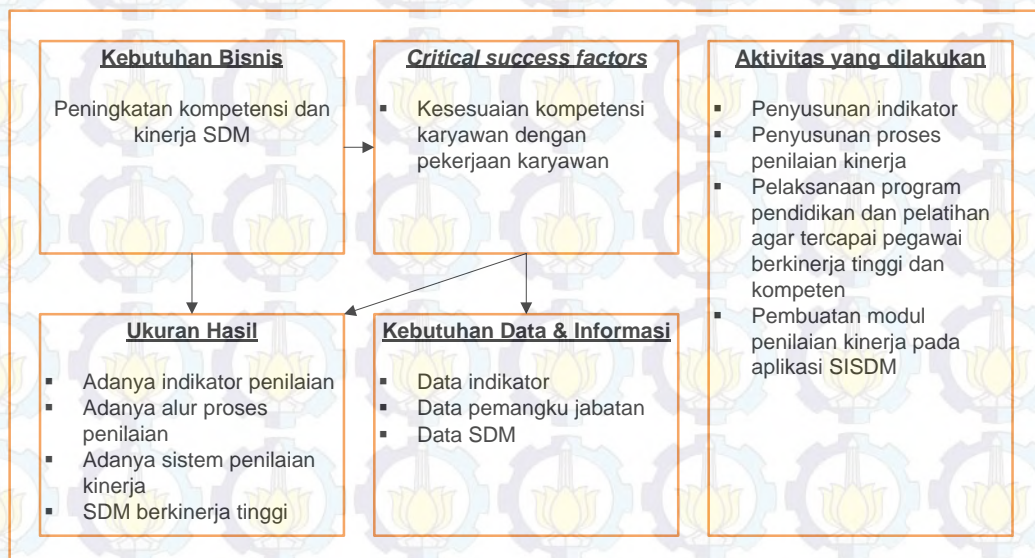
**Kebutuhan Bisnis**

Peningkatan kompetensi dan kinerja SDM

***Critical success factors***

- Kesesuaian kompetensi karyawan dengan pekerjaan karyawan

**Aktivitas yang dilakukan**

- Penyusunan indikator
- Penyusunan proses penilaian kinerja
- Pelaksanaan program pendidikan dan pelatihan agar tercapai pegawai berkinerja tinggi dan kompeten
- Pembuatan modul penilaian kinerja pada aplikasi SISDM

**Ukuran Hasil**

- Adanya indikator penilaian
- Adanya alur proses penilaian
- Adanya sistem penilaian kinerja
- SDM berkinerja tinggi

**Kebutuhan Data & Informasi**

- Data indikator
- Data pemangku jabatan
- Data SDM